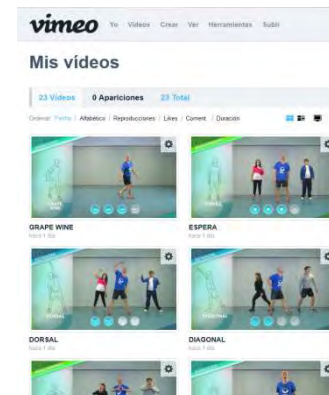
vimeo Yo Vídeos Crear Ver Herramientas Subir

Mis vídeos

23 Vídeos 0 Apariciones 23 Total

Ordenar: Fecha | Alfabético | Reproducciones | Likes | Coment. | Duración

GRAPE WINE
hace 1 día

ESPERA
hace 1 día

DORSAL
hace 1 día

DIAGONAL
hace 1 día